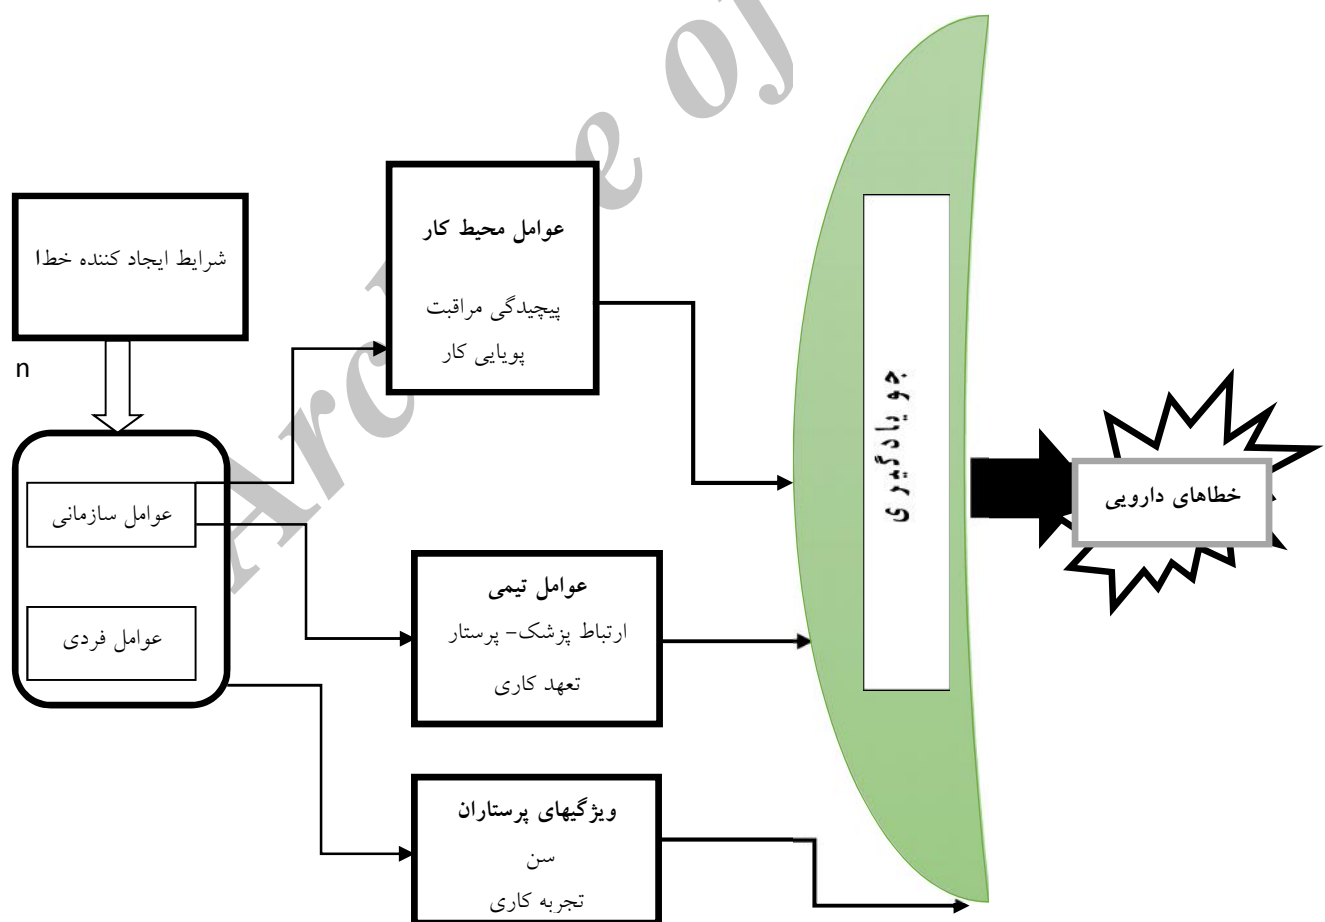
Archive of

شرایط ایجاد کننده خطا

n

عوامل سازمانی

عوامل فردی

عوامل محیط کار

پیچیدگی مراقبت

پویایی کار

عوامل تیمی

ارتباط پزشک- پرستار

تعهد کاری

ویژگیهای پرستاران

سن

تجربه کاری

جو یادگیری

خطاهای دارویی